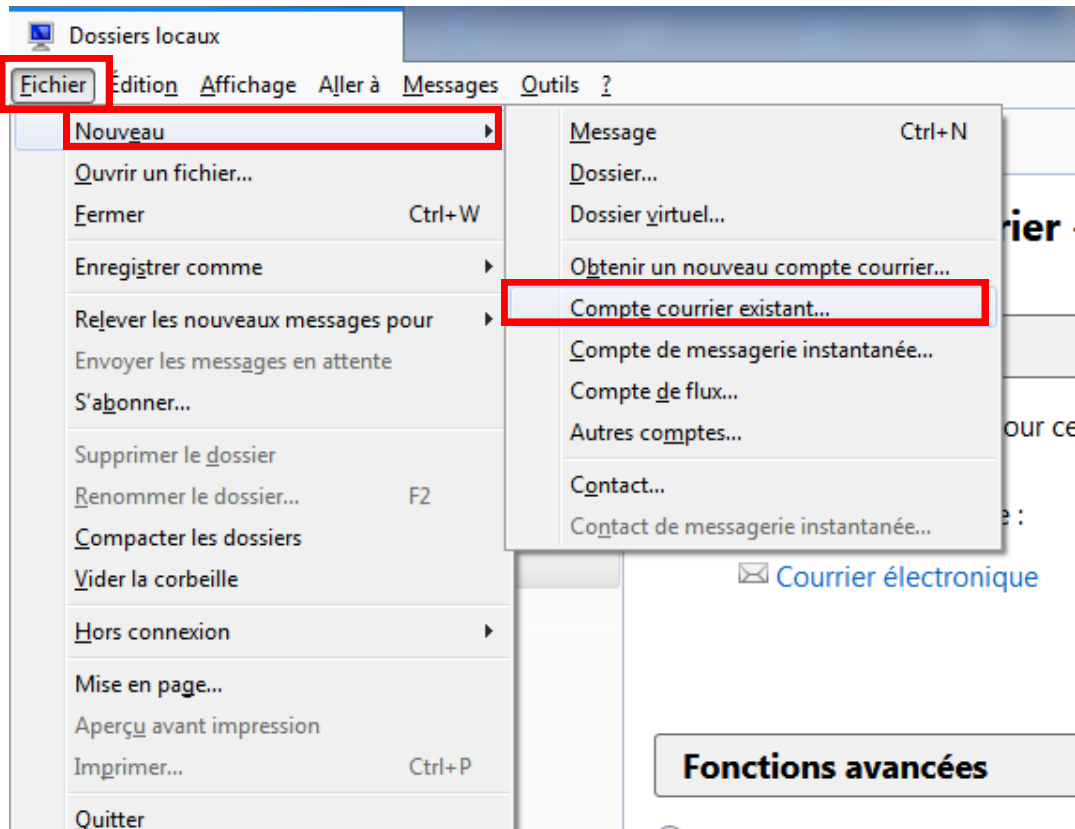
Dossiers locaux

Fichier Édition Affichage Aller à Messages Outils ?

Nouveau
Ouvrir un fichier...
Fermer Ctrl+W
Enregistrer comme
Relever les nouveaux messages pour
Envoyer les messages en attente
S'abonner...
Supprimer le dossier
Renommer le dossier... F2
Compacter les dossiers
Vider la corbeille
Hors connexion
Mise en page...
Aperçu avant impression
Imprimer... Ctrl+P
Quitter

Message Ctrl+N
Dossier...
Dossier virtuel...
Obtenir un nouveau compte courrier...
Compte courrier existant...
Compte de messagerie instantanée...
Compte de flux...
Autres comptes...
Contact...
Contact de messagerie instantanée...

rier
our ce
e :
Courrier électronique

Fonctions avancées